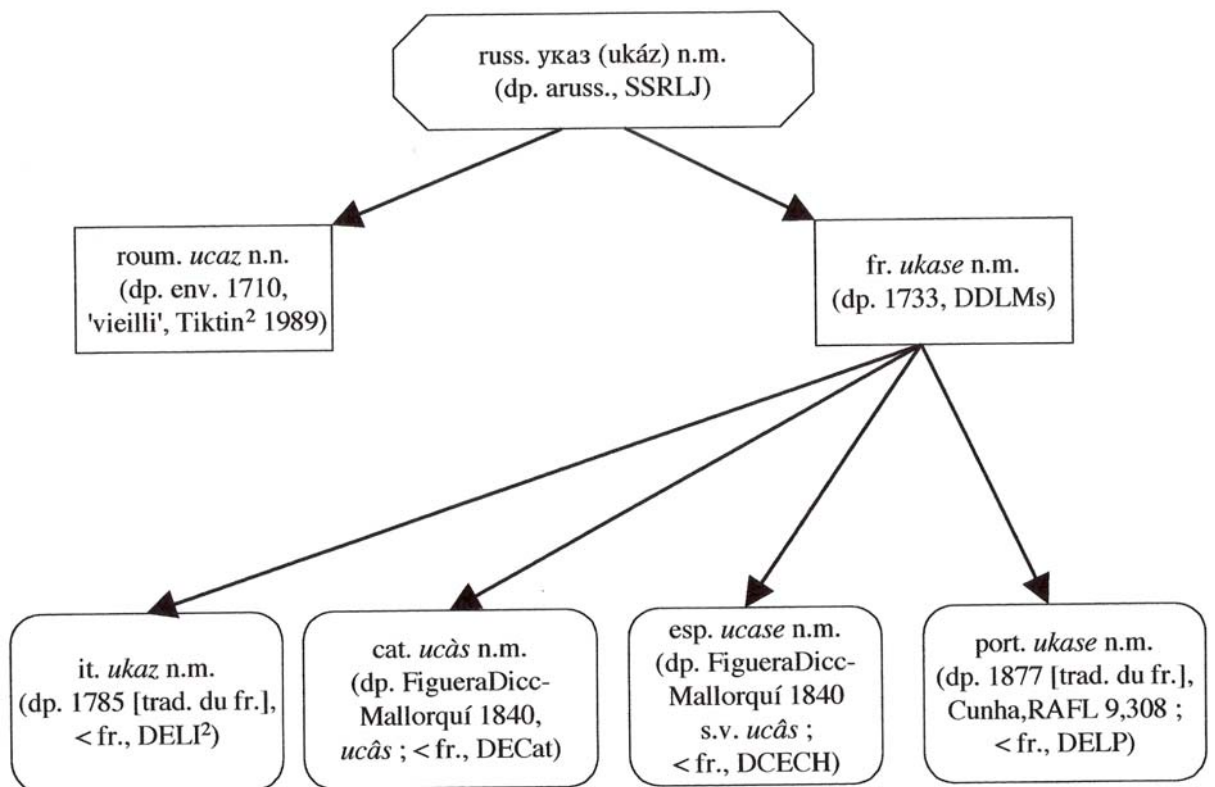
russ. указ (ukáz) n.m. (dp. aruss., SSRLJ)

roum. *ucaz* n.n. (dp. env. 1710, 'vieilli', Tiktin$^2$ 1989)

fr. *ukase* n.m. (dp. 1733, DDLMs)

it. *ukaz* n.m. (dp. 1785 [trad. du fr.], < fr., DELI$^2$)

cat. *ucàs* n.m. (dp. FigueraDicc-Mallorquí 1840, *ucâs* ; < fr., DECat)

esp. *ucase* n.m. (dp. FigueraDicc-Mallorquí 1840 s.v. *ucâs* ; < fr., DCECH)

port. *ukase* n.m. (dp. 1877 [trad. du fr.], Cunha,RAFL 9,308 ; < fr., DELP)